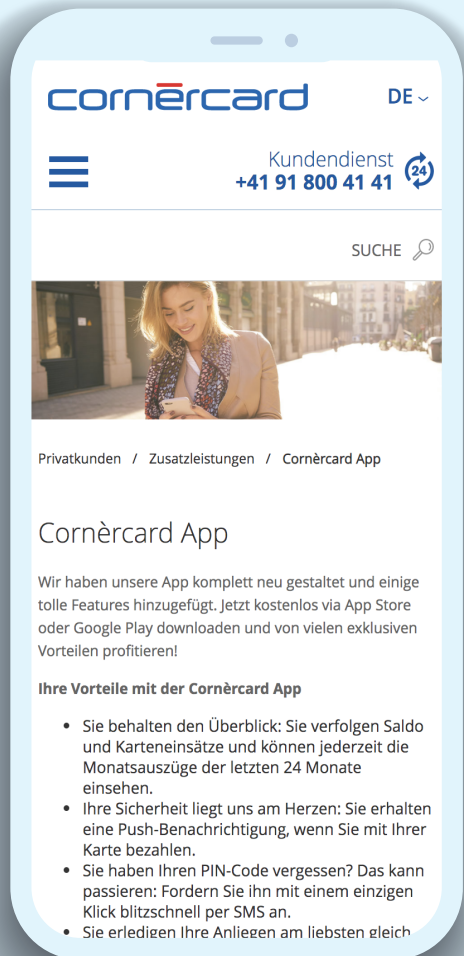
cornèrcard

DE

Kundendienst
+41 91 800 41 41

24

SUCHE

Privatkunden / Zusatzleistungen / Cornèrcard App

Cornèrcard App

Wir haben unsere App komplett neu gestaltet und einige tolle Features hinzugefügt. Jetzt kostenlos via App Store oder Google Play downloaden und von vielen exklusiven Vorteilen profitieren!

Ihre Vorteile mit der Cornèrcard App

- Sie behalten den Überblick: Sie verfolgen Saldo und Karteneinsätze und können jederzeit die Monatsauszüge der letzten 24 Monate einsehen.
- Ihre Sicherheit liegt uns am Herzen: Sie erhalten eine Push-Benachrichtigung, wenn Sie mit Ihrer Karte bezahlen.
- Sie haben Ihren PIN-Code vergessen? Das kann passieren: Fordern Sie ihn mit einem einzigen Klick blitzschnell per SMS an.
- Sie erledigen Ihre Anliegen am liebsten gleich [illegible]